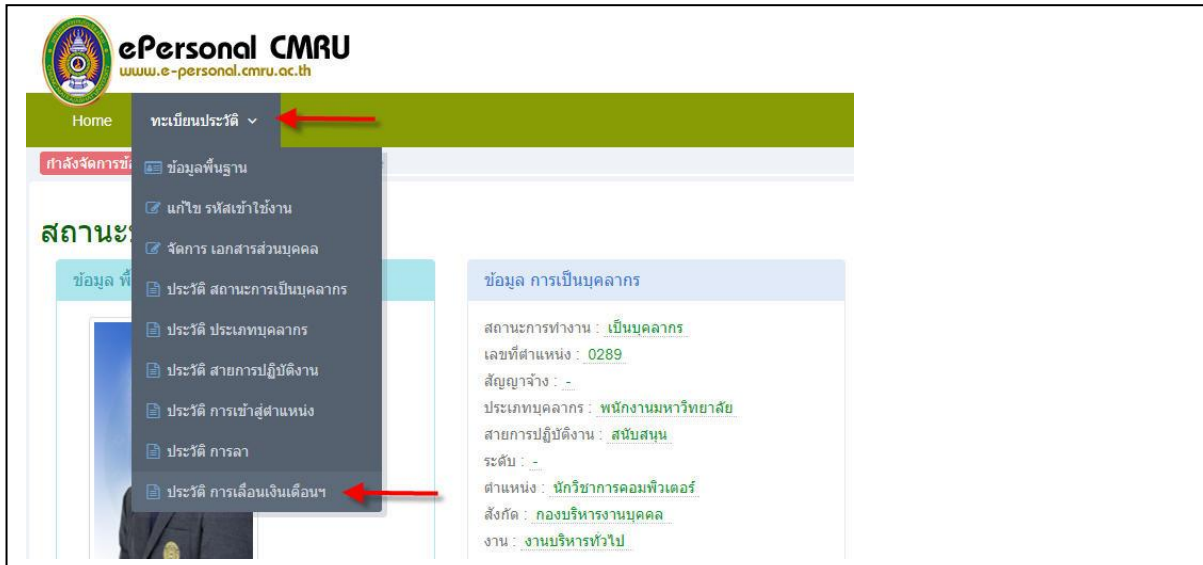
ePersonal CMRU
www.e-personal.cmru.ac.th

Home
ทะเบียนประวัติ

กำลังจัดการข้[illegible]

ข้อมูลพื้นฐาน
แก้ไข รหัสเข้าใช้งาน
จัดการ เอกสารส่วนบุคคล
ประวัติ สถานะการเป็นบุคลากร
ประวัติ ประเภทบุคลากร
ประวัติ สายการปฏิบัติงาน
ประวัติ การเข้าสู่ตำแหน่ง
ประวัติ การลา
ประวัติ การเลื่อนเงินเดือนฯ

สถานะ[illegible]

ข้อมูล พื้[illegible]

ข้อมูล การเป็นบุคลากร

สถานะการทำงาน : เป็นบุคลากร
เลขที่ตำแหน่ง : 0289
สัญญาจ้าง : -
ประเภทบุคลากร : พนักงานมหาวิทยาลัย
สายการปฏิบัติงาน : สนับสนุน
ระดับ : -
ตำแหน่ง : นักวิชาการคอมพิวเตอร์
สังกัด : กองบริหารงานบุคคล
งาน : งานบริหารทั่วไป